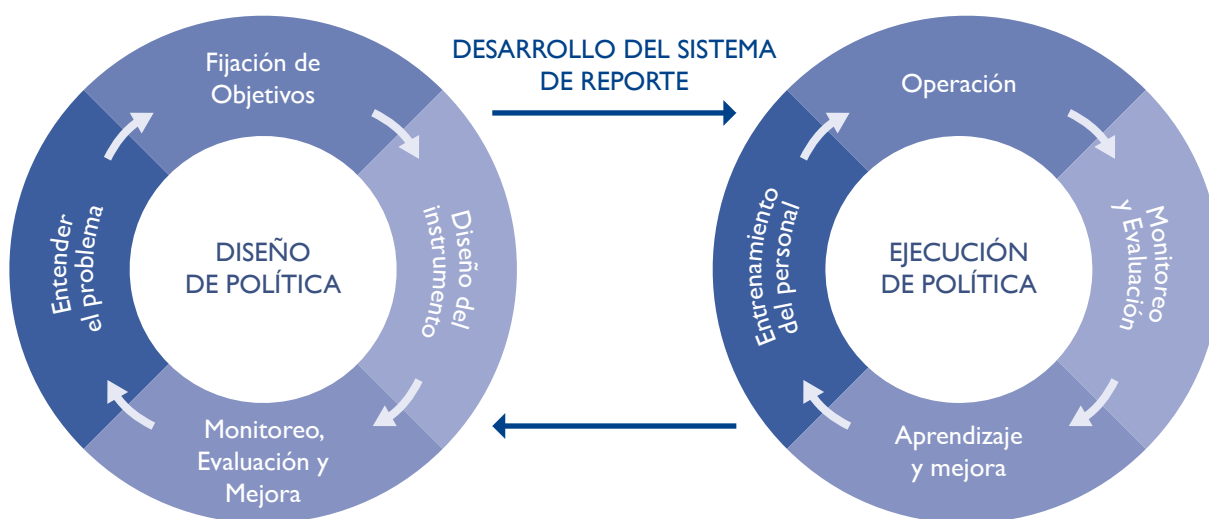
Fijación de Objetivos

Diseño del instrumento

Monitoreo, Evaluación y Mejora

Entender el problema

DISEÑO DE POLÍTICA

DESARROLLO DEL SISTEMA DE REPORTE

Operación

Monitoreo y Evaluación

Aprendizaje y mejora

Entrenamiento del personal

EJECUCIÓN DE POLÍTICA